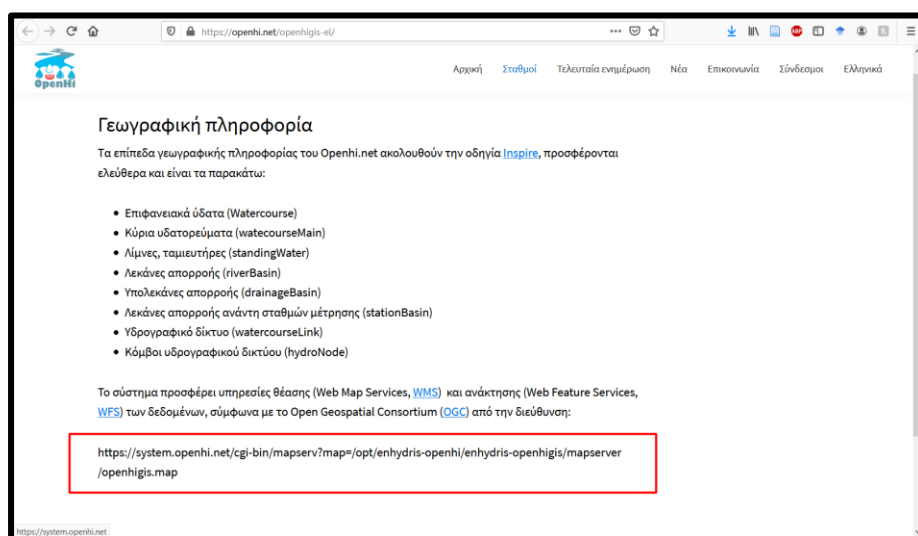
https://openhi.net/openhigis-el/

OpenHi

Αρχική Σταθμοί Τελευταία ενημέρωση Νέα Επικοινωνία Σύνδεσμοι Ελληνικά

Γεωγραφική πληροφορία

Τα επίπεδα γεωγραφικής πληροφορίας του Openhi.net ακολουθούν την οδηγία Inspire, προσφέρονται ελεύθερα και είναι τα παρακάτω:

- Επιφανειακά ύδατα (Watercourse)
- Κύρια υδατορεύματα (watercourseMain)
- Λίμνες, ταμιευτήρες (standingWater)
- Λεκάνες απορροής (riverBasin)
- Υπολεκάνες απορροής (drainageBasin)
- Λεκάνες απορροής ανάντη σταθμών μέτρησης (stationBasin)
- Υδρογραφικό δίκτυο (watercourseLink)
- Κόμβοι υδρογραφικού δικτύου (hydroNode)

Το σύστημα προσφέρει υπηρεσίες θέασης (Web Map Services, WMS) και ανάκτησης (Web Feature Services, WFS) των δεδομένων, σύμφωνα με το Open Geospatial Consortium (OGC) από την διεύθυνση:

https://system.openhi.net/cgi-bin/mapserv?map=/opt/enhydris-openhi/enhydris-openhigis/mapserver/openhigis.map

https://system.openhi.net